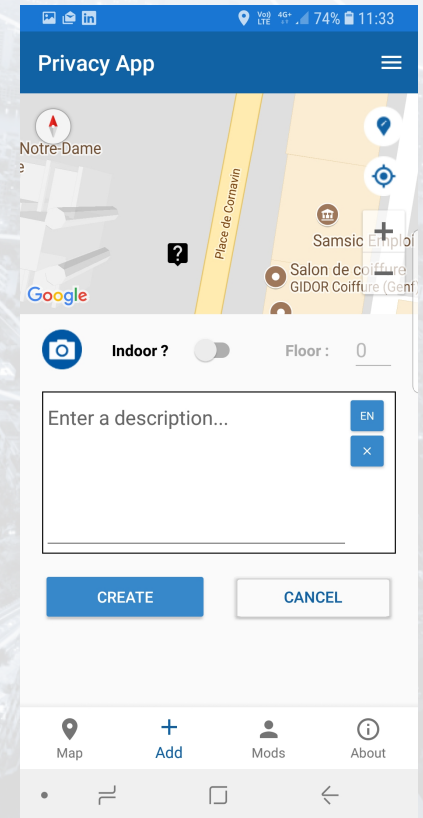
Vo)) LTE 4G+ 74% 11:33

Privacy App

Notre-Dame
e

Place de Cornavin

Samsic Emploi

Salon de coiffure
GIDOR Coiffure (Genf

Google

Indoor ?

Floor :

0

Enter a description...

EN

×

CREATE

CANCEL

Map

Add

Mods

About